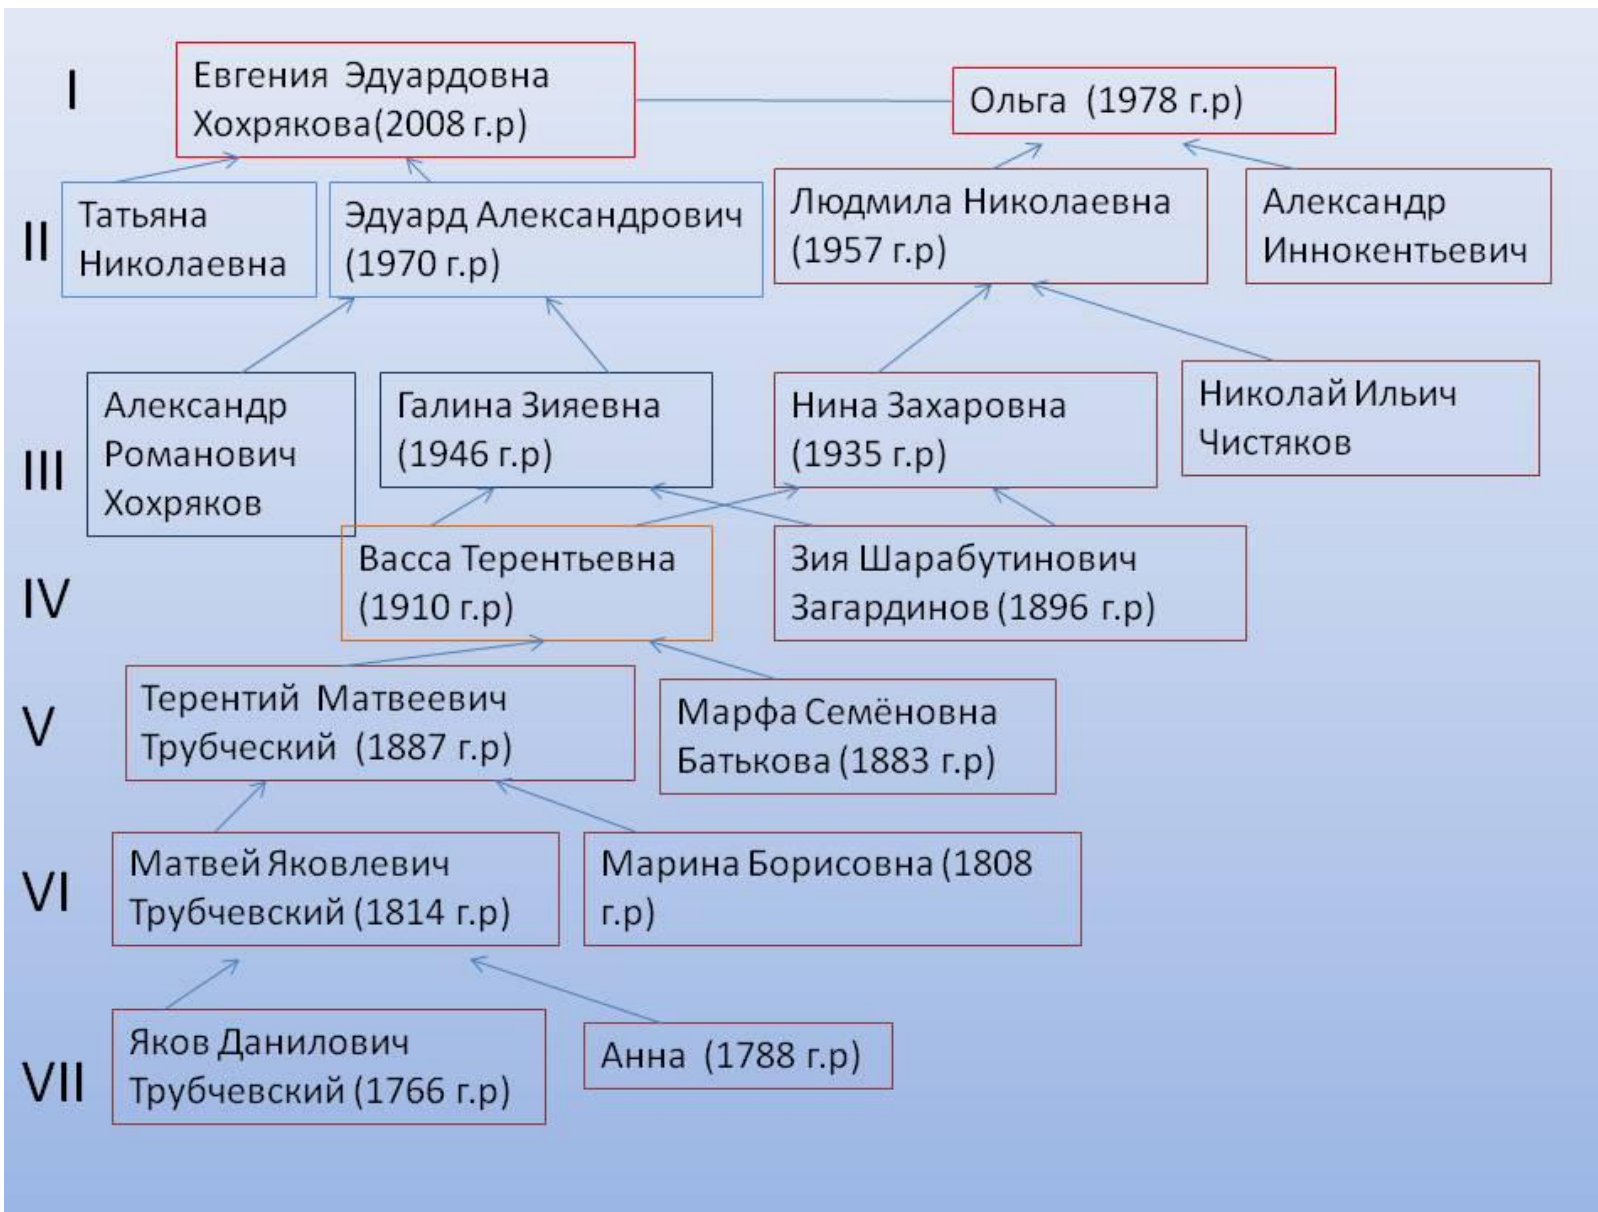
I

Евгения Эдуардовна Хохрякова(2008 г.р)

Ольга (1978 г.р)

II

Татьяна Николаевна

Эдуард Александрович (1970 г.р)

Людмила Николаевна (1957 г.р)

Александр Иннокентьевич

III

Александр Романович Хохряков

Галина Зияевна (1946 г.р)

Нина Захаровна (1935 г.р)

Николай Ильич Чистяков

IV

Васса Терентьевна (1910 г.р)

Зия Шарабутинович Загардинов (1896 г.р)

V

Терентий Матвеевич Трубческий (1887 г.р)

Марфа Семёновна Батькова (1883 г.р)

VI

Матвей Яковлевич Трубчевский (1814 г.р)

Марина Борисовна (1808 г.р)

VII

Яков Данилович Трубчевский (1766 г.р)

Анна (1788 г.р)